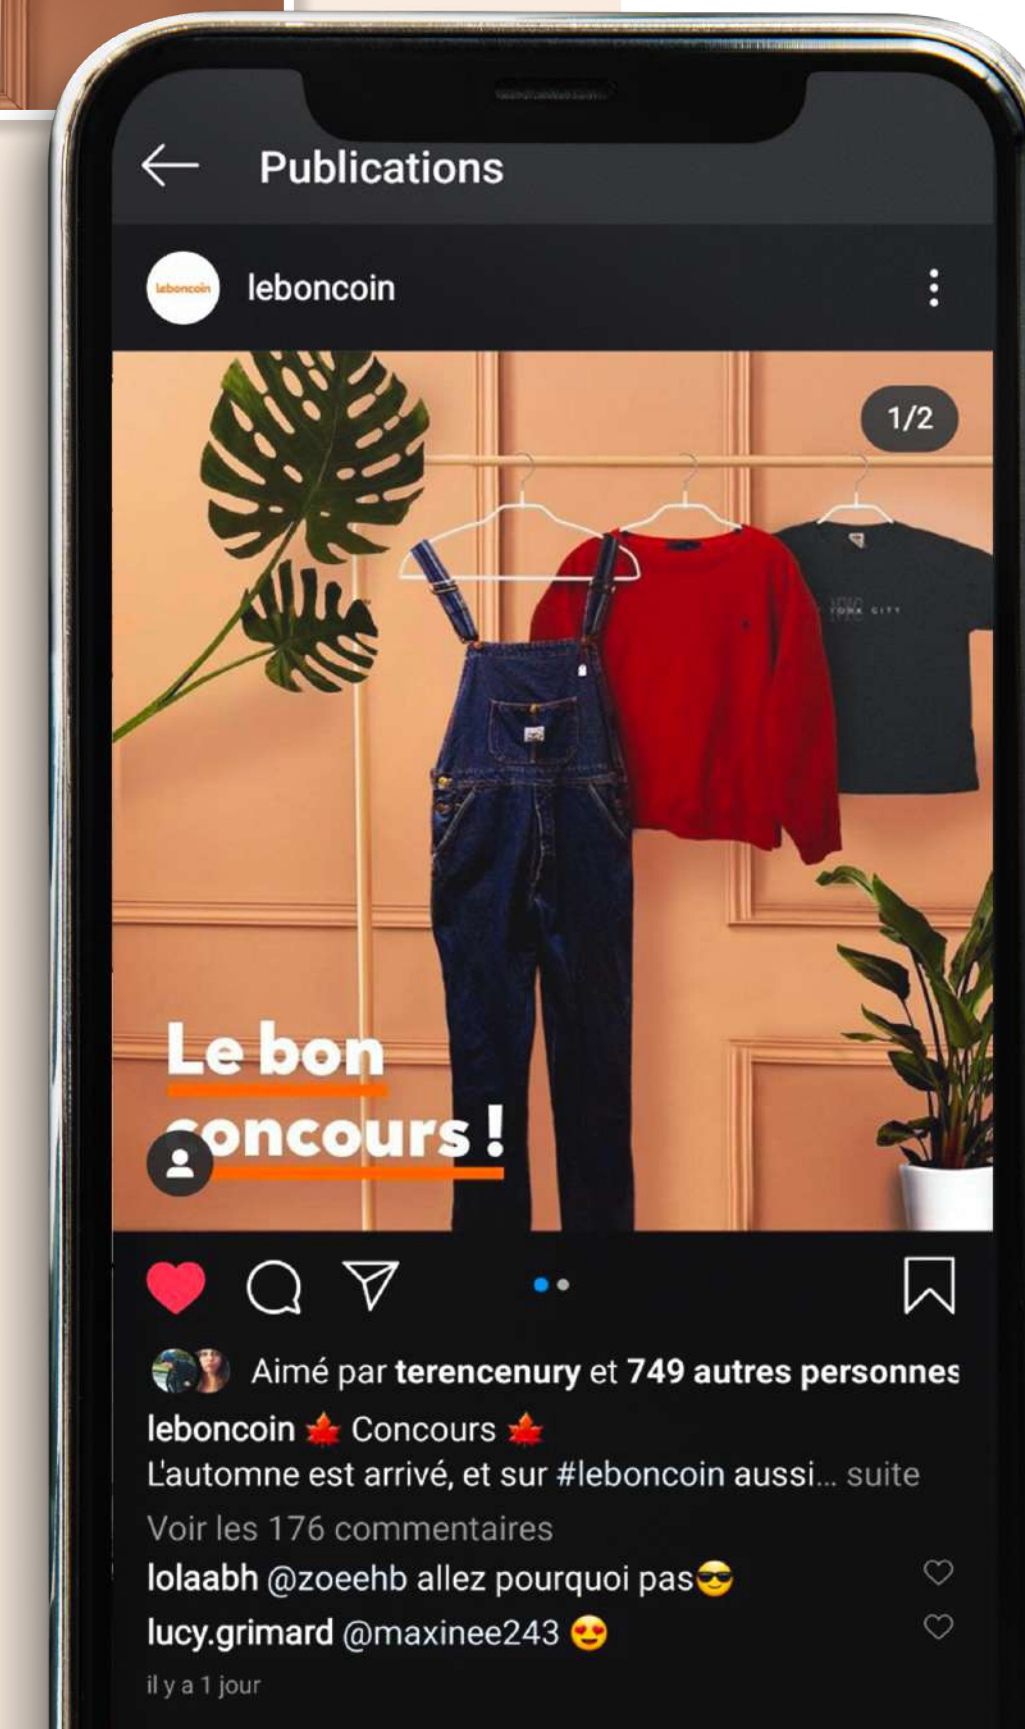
Publications

leboncoin

leboncoin

1/2

YORK CITY

Le bon concours !

Aimé par terencenury et 749 autres personnes

leboncoin 🍁 Concours 🍁
L'automne est arrivé, et sur #leboncoin aussi... suite

Voir les 176 commentaires

lolaabh @zoeehb allez pourquoi pas😎

lucy.grimard @maxinee243 😍

il y a 1 jour